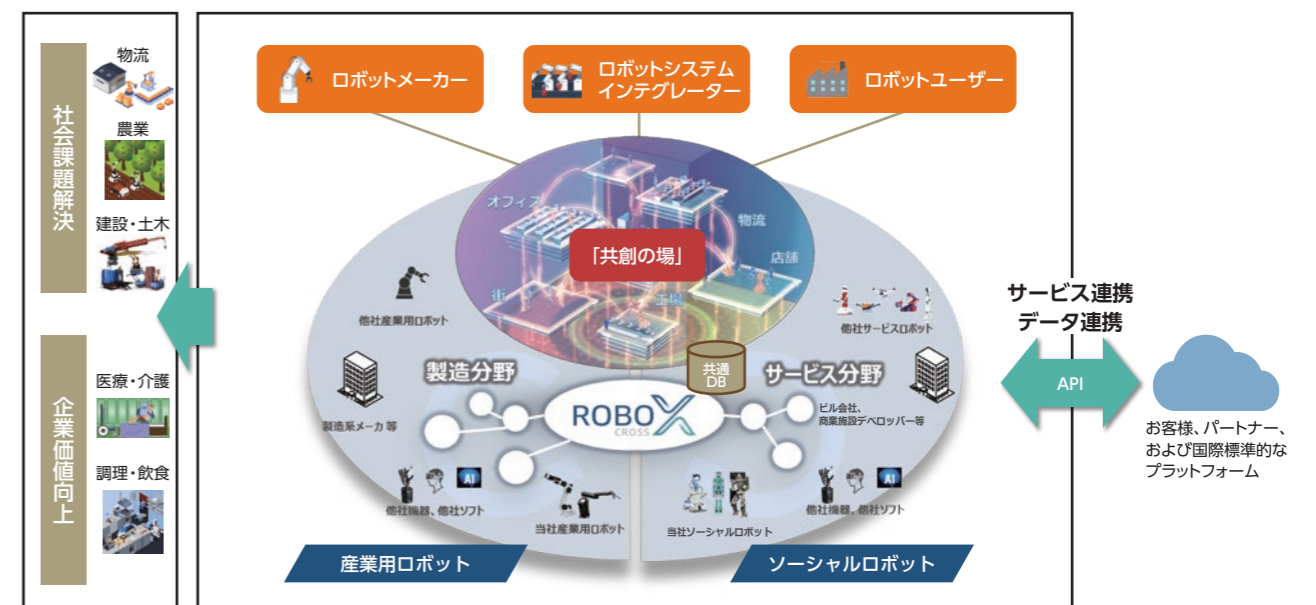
社会課題解決

物流

農業

建設・土木

企業価値向上

医療・介護

調理・飲食

ロボットメーカー

ロボットシステムインテグレーター

ロボットユーザー

オフィス

物流

店舗

街

工場

「共創の場」

他社産業用ロボット

他社サービスロボット

共通DB

製造分野

サービス分野

製造系メーカ等

ROBOX CROSS

ビル会社、商業施設デベロッパー等

他社機器、他社ソフト

当社産業用ロボット

当社ソーシャルロボット

他社機器、他社ソフト

産業用ロボット

ソーシャルロボット

サービス連携
データ連携

API

お客様、パートナー、および国際標準的なプラットフォーム